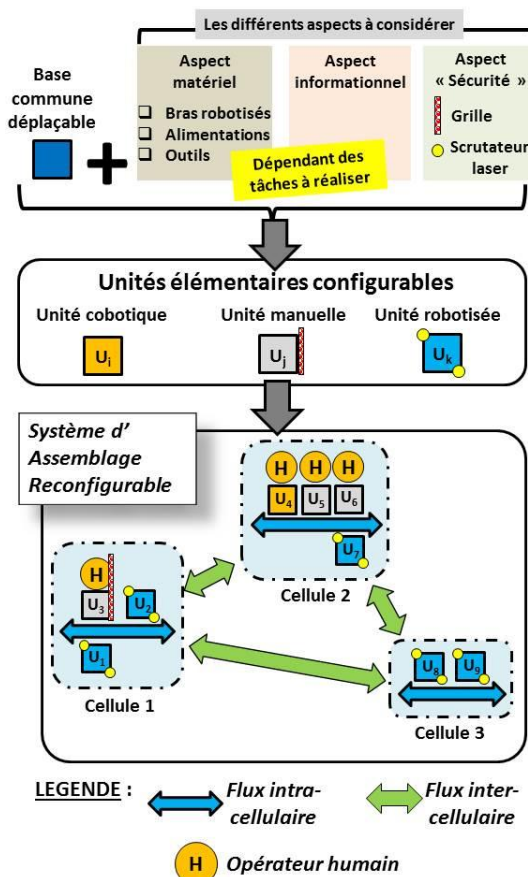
Les différents aspects à considérer

Base commune déplaçable

Aspect matériel
❑ Bras robotisés
❑ Alimentations
❑ Outils

Aspect informationnel

Aspect « Sécurité »
Grille
Scrutateur laser

Dépendant des tâches à réaliser

Unités élémentaires configurables
Unité cobotique $U_i$
Unité manuelle $U_j$
Unité robotisée $U_k$

Système d' Assemblage Reconfigurable

H H H
$U_4$ $U_5$ $U_6$
$U_7$
Cellule 2

H
$U_3$ $U_2$
$U_1$
Cellule 1

$U_8$ $U_9$
Cellule 3

LEGENDE : Flux intra-cellulaire Flux inter-cellulaire

H Opérateur humain